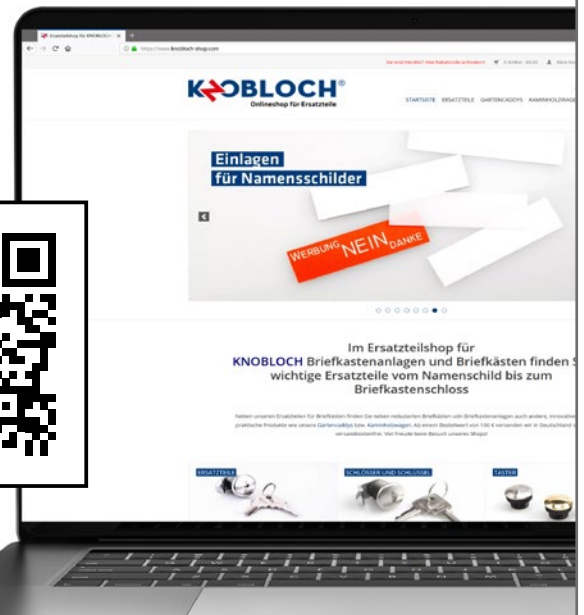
Ersatzteilshop für KNOBLOCH ×

https://www.knobloch-shop.com

Sie sind Händler? Hier Rabattcodes aktivieren!

KNOBLOCH®
Onlineshop für Ersatzteile

STARTSEITE ERSATZTEILE GARTENCADDYS KAMINHOLZWAGE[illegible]

Einlagen
für Namensschilder

WERBUNG NEIN DANKE

Im Ersatzteilshop für
KNOBLOCH Briefkastenanlagen und Briefkästen finden S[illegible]
wichtige Ersatzteile vom Namenschild bis zum
Briefkastenschloss

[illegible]

ERSATZTEILE

SCHLÖSSER UND SCHLÜSSEL

TASTER